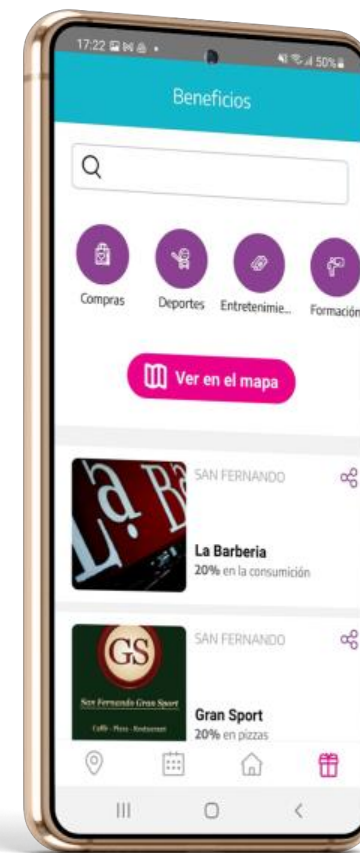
17:22
50%

Beneficios

Compras
Deportes
Entretenimie...
Formación

Ver en el mapa

La B

SAN FERNANDO

La Barberia
20% en la consumición

GS
San Fernando Gran Sport
Café - Pizza - Restaurant

SAN FERNANDO

Gran Sport
20% en pizzas